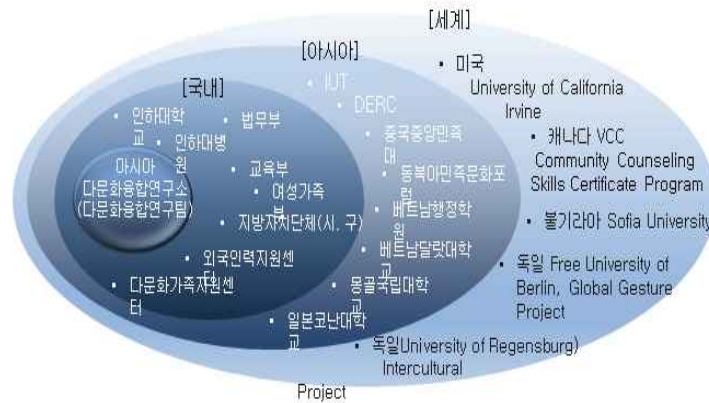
[세계]

[아시아]

[국내]

아시아 다문화융합연구소 (다문화융합연구팀)

• 인하대학교
• 인하대병원
• 법무부
• 교육부
• 여성가족부
• 지방자치단체(시, 구)
• 외국인력지원센터
• 다문화가족지원센터

• IUT
• DERC
• 중국중앙민족대
• 동북아민족문화포럼
• 베트남행정학원
• 베트남달랏대학
• 몽골국립대학교
• 일본코난대학교

• 미국 University of California Irvine
• 캐나다 VCC Community Counseling Skills Certificate Program
• 불기라아 Sofia University
• 독일 Free University of Berlin, Global Gesture Project
• 독일University of Regensburg) Intercultural Project